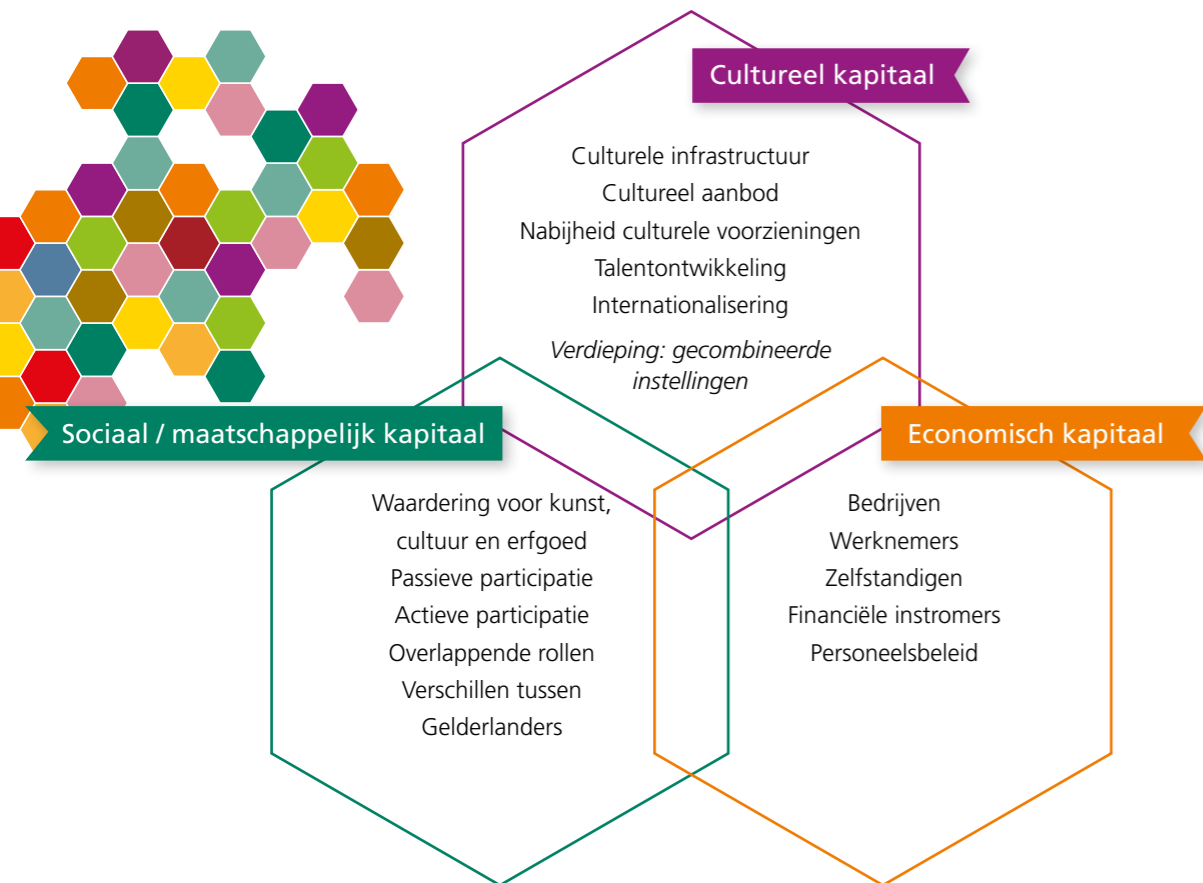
Cultureel kapitaal

Culturele infrastructuur
Cultureel aanbod
Nabijheid culturele voorzieningen
Talentontwikkeling
Internationalisering
*Verdieping: gecombineerde instellingen*

Sociaal / maatschappelijk kapitaal

Waardering voor kunst, cultuur en erfgoed
Passieve participatie
Actieve participatie
Overlappende rollen
Verschillen tussen Gelderlanders

Economisch kapitaal

Bedrijven
Werknemers
Zelfstandigen
Financiële instromers
Personeelsbeleid